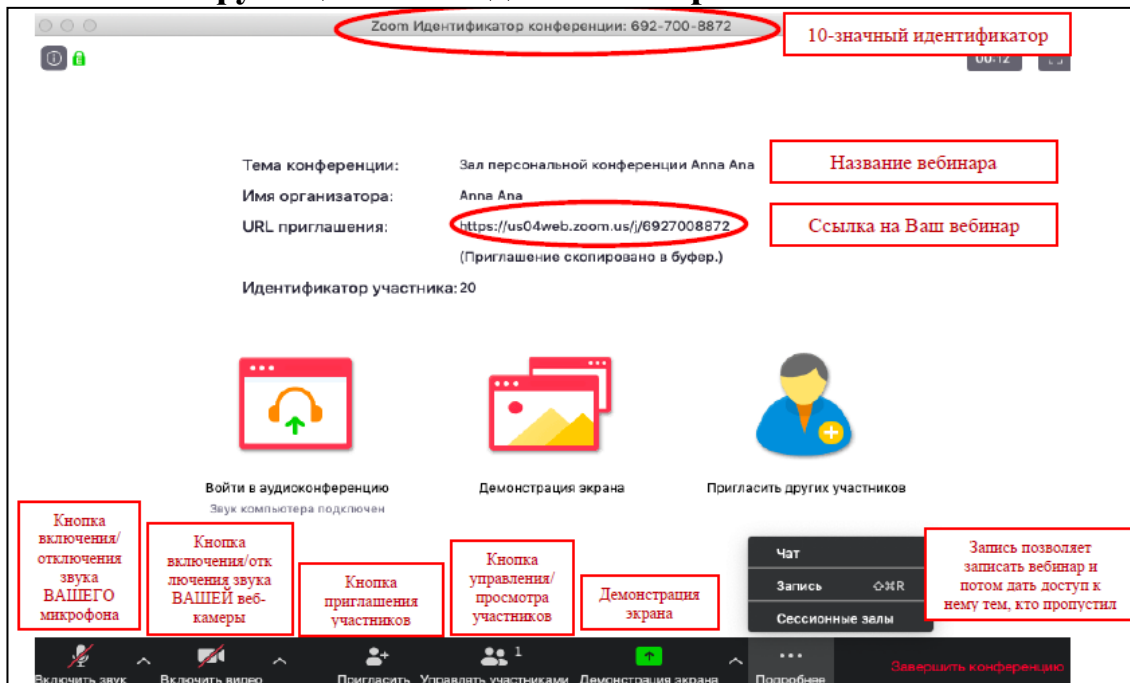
Zoom Идентификатор конференции: 692-700-8872

10-значный идентификатор

00:12

Тема конференции: Зал персональной конференции Anna Ana

Название вебинара

Имя организатора: Anna Ana

URL приглашения: https://us04web.zoom.us/j/6927008872

Ссылка на Ваш вебинар

(Приглашение скопировано в буфер.)

Идентификатор участника: 20

Войти в аудиоконференцию

Звук компьютера подключен

Демонстрация экрана

Пригласить других участников

Кнопка включения/отключения звука ВАШЕГО микрофона

Кнопка включения/отключения звука ВАШЕЙ веб-камеры

Кнопка приглашения участников

Кнопка управления/просмотра участников

Демонстрация экрана

Чат

Запись ⇧⌘R

Сессионные залы

Запись позволяет записать вебинар и потом дать доступ к нему тем, кто пропустил

Включить звук

Включить видео

Пригласить

Управлять участниками 1

Демонстрация экрана

Подробнее

Завершить конференцию